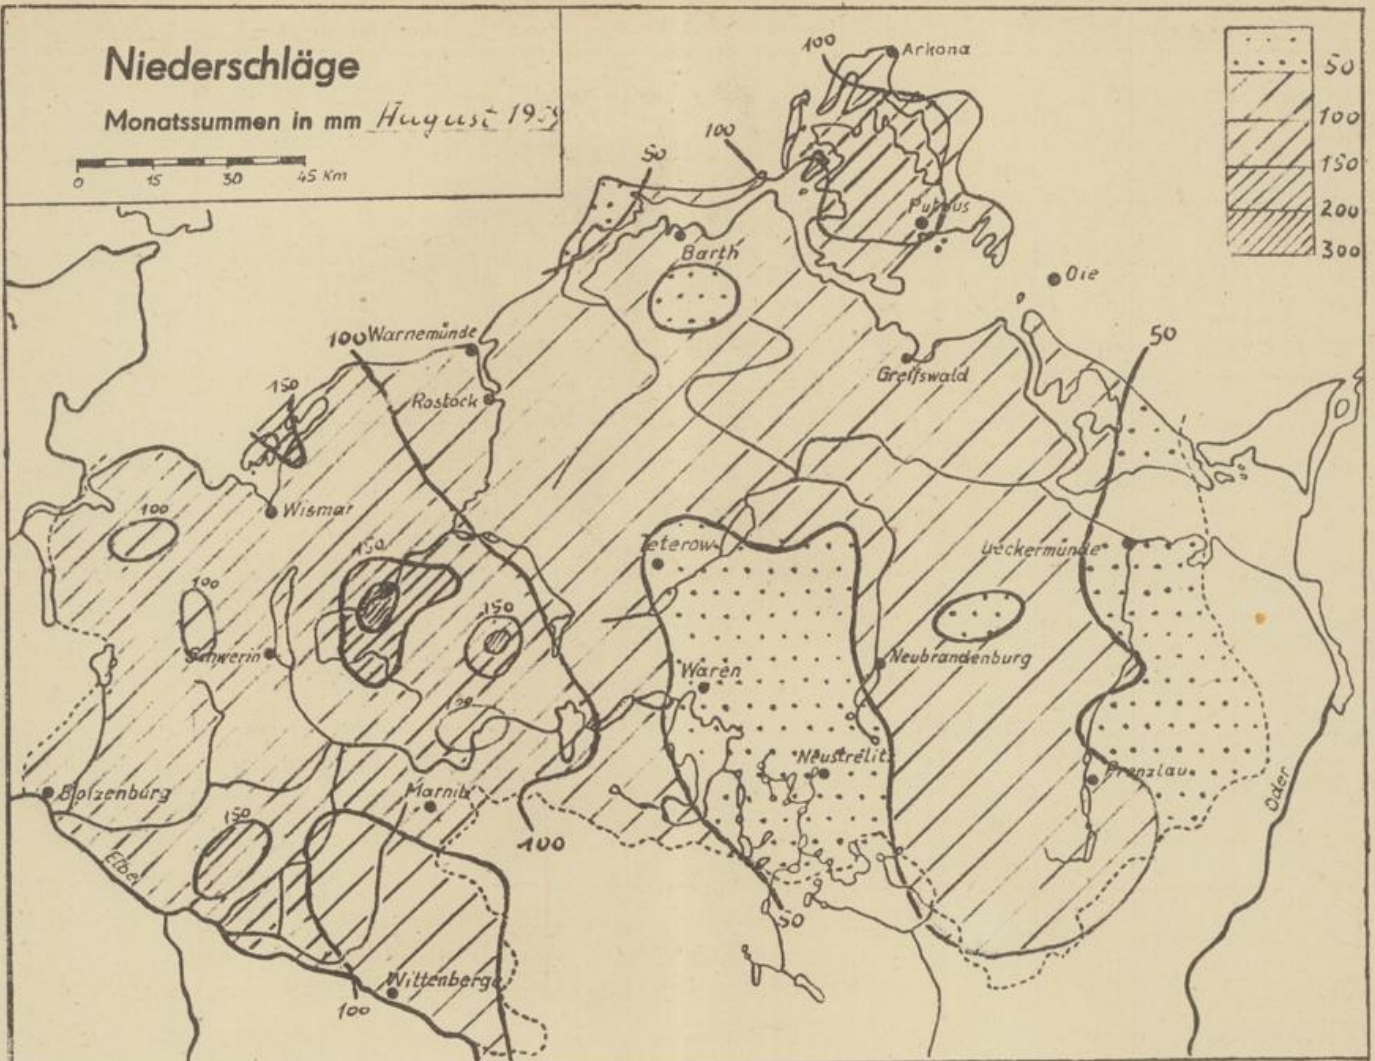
Niederschläge

Monatssummen in mm August 1959

0 15 30 45 Km

50
100
150
200
300

100 Arkona
100
50
Putbus
Barth
Oie
100 Warnemünde
Greifswald
50
150
Rostock
Wismar
100
Teterow
Ueckermünde
150
100
150
Schwerin
Waren
Neubrandenburg
100
Neustrelitz
Boizenburg
Marnitz
Prenzlau
150
100
Elbe
Oder
50
Wittenberge
100